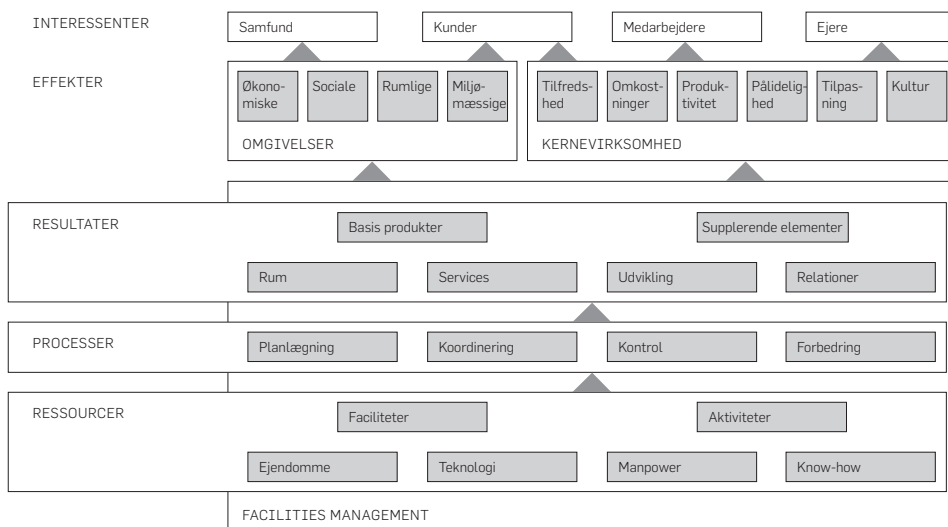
INTERESSENTER

Samfund

Kunder

Medarbejdere

Ejere

EFFEKTER

Økonomiske

Sociale

Rumlige

Miljømæssige

OMGIVELSER

Tilfredshed

Omkostninger

Produktivitet

Pålidelighed

Tilpasning

Kultur

KERNEVIRKSOMHED

RESULTATER

Basis produkter

Supplerende elementer

Rum

Services

Udvikling

Relationer

PROCESSER

Planlægning

Koordinering

Kontrol

Forbedring

RESSOURCER

Faciliteter

Aktiviteter

Ejendomme

Teknologi

Manpower

Know-how

FACILITIES MANAGEMENT